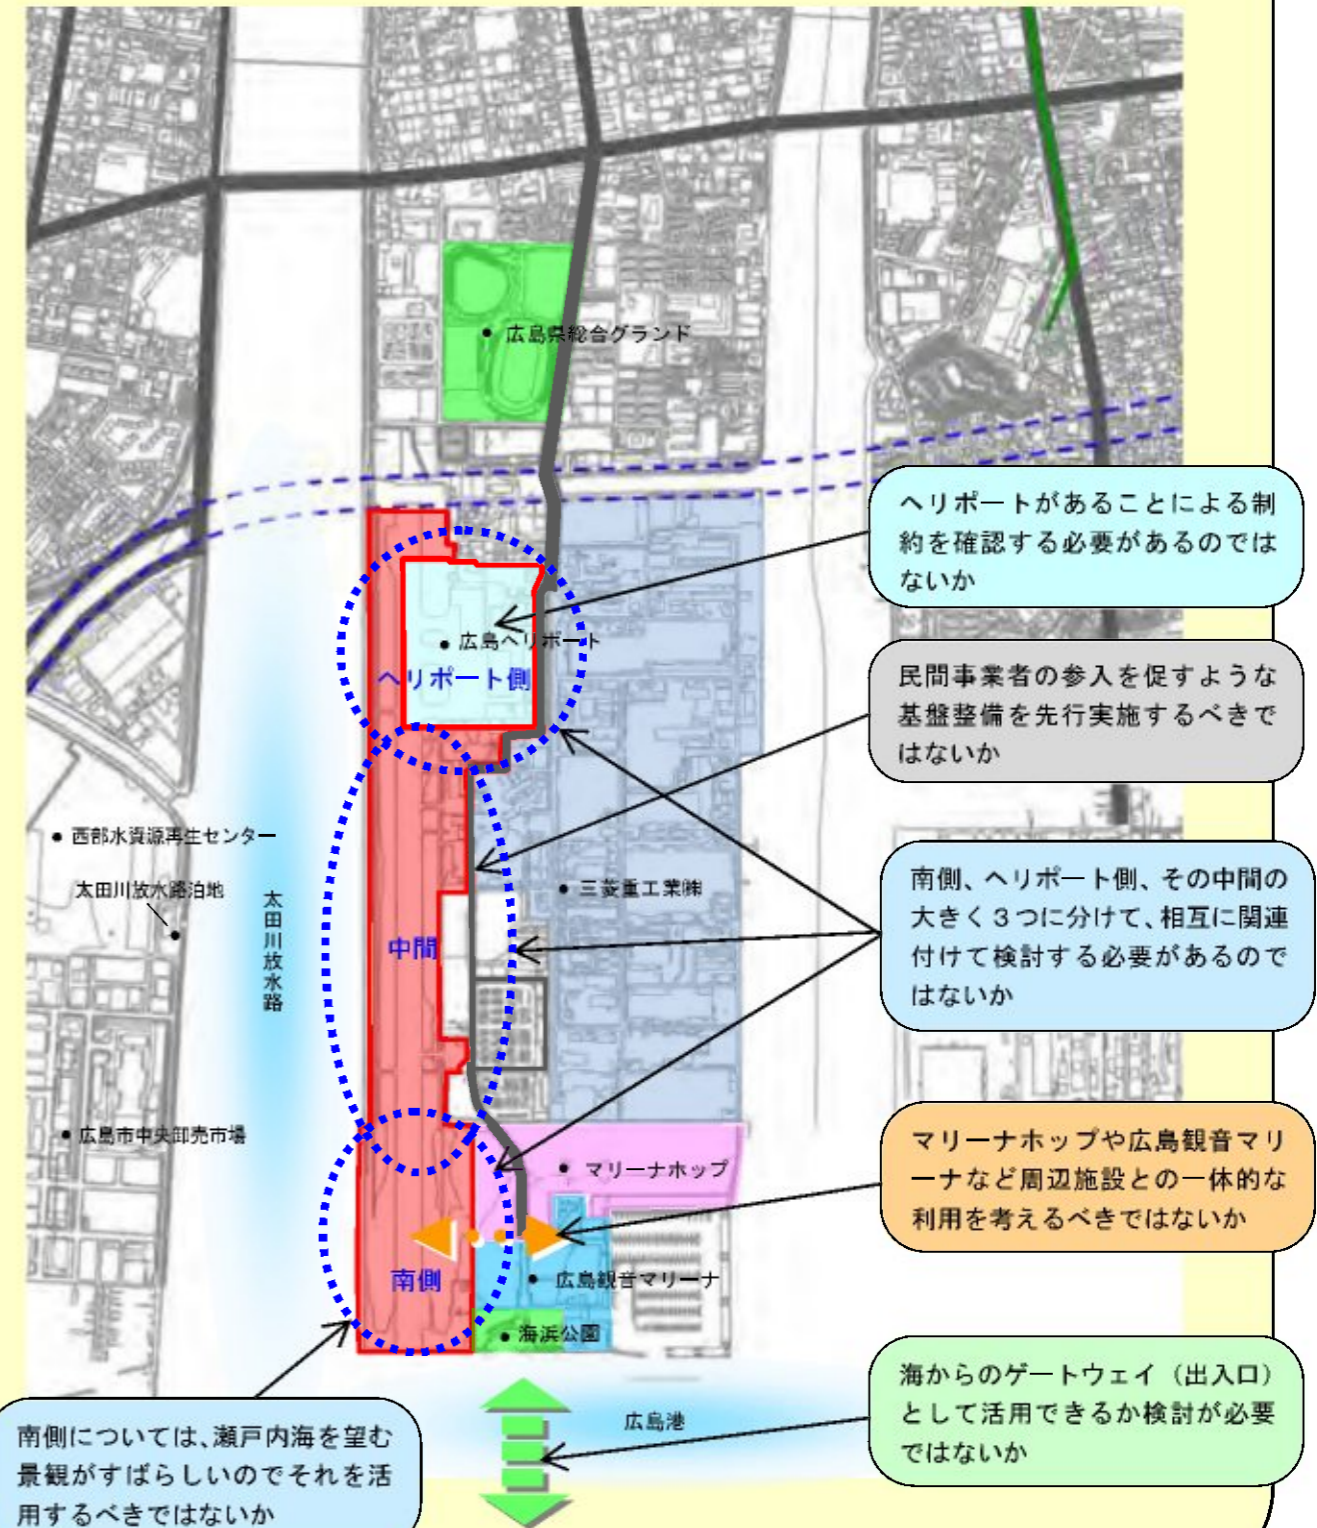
広島県総合グランド

ヘリポートがあることによる制約を確認する必要があるのではないか

広島ヘリポート

ヘリポート側

民間事業者の参入を促すような基盤整備を先行実施するべきではないか

西部水資源再生センター

太田川放水路泊地

太田川放水路

三菱重工業㈱

中間

南側、ヘリポート側、その中間の大きく3つに分けて、相互に関連付けて検討する必要があるのではないか

広島市中央卸売市場

マリーナホップ

マリーナホップや広島観音マリーナなど周辺施設との一体的な利用を考えるべきではないか

南側

広島観音マリーナ

海浜公園

海からのゲートウェイ（出入口）として活用できるか検討が必要ではないか

広島港

南側については、瀬戸内海を望む景観がすばらしいのでそれを活用するべきではないか